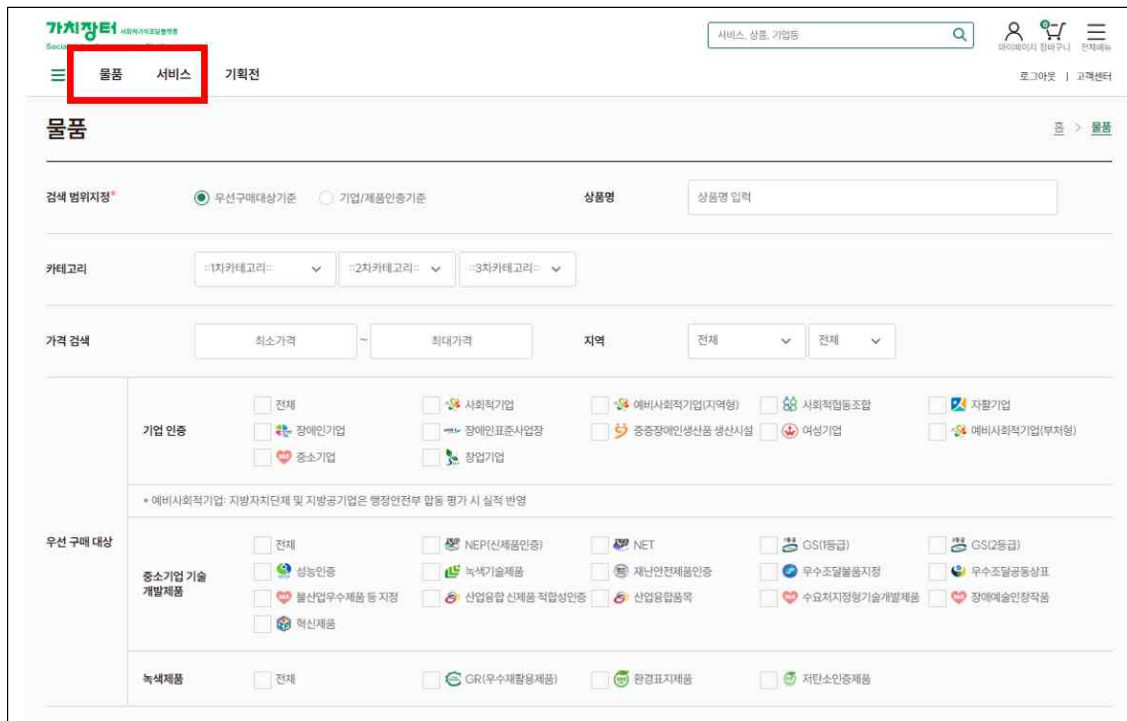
가치장터 사회적가치조달플랫폼
Social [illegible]

서비스, 상품, 기업등

마이페이지 장바구니 전체메뉴

물품 서비스 기획전

로그아웃 | 고객센터

물품

홈 > 물품

검색 범위지정* 우선구매대상기준 기업/제품인증기준

상품명 상품명 입력

카테고리 =1차카테고리= =2차카테고리= =3차카테고리=

가격 검색 최소가격 ~ 최대가격

지역 전체 전체

| 우선 구매 대상 | 기업 인증 | 전체 사회적기업 예비사회적기업(지역형) 사회적협동조합 자활기업 장애인기업 장애인표준사업장 중증장애인생산품 생산시설 여성기업 예비사회적기업(부처형) 중소기업 창업기업 |
|---|---|---|
| | | * 예비사회적기업: 지방자치단체 및 지방공기업은 행정안전부 합동 평가 시 실적 반영 |
| | 중소기업 기술 개발제품 | 전체 NEP(신제품인증) NET GS(1등급) GS(2등급) 성능인증 녹색기술제품 재난안전제품인증 우수조달물품지정 우수조달공동상표 물산업우수제품 등 지정 산업융합 신제품 적합성인증 산업융합품목 수요처지정형기술개발제품 장애예술인창작품 혁신제품 |
| | 녹색제품 | 전체 GR(우수재활용제품) 환경표지제품 저탄소인증제품 |